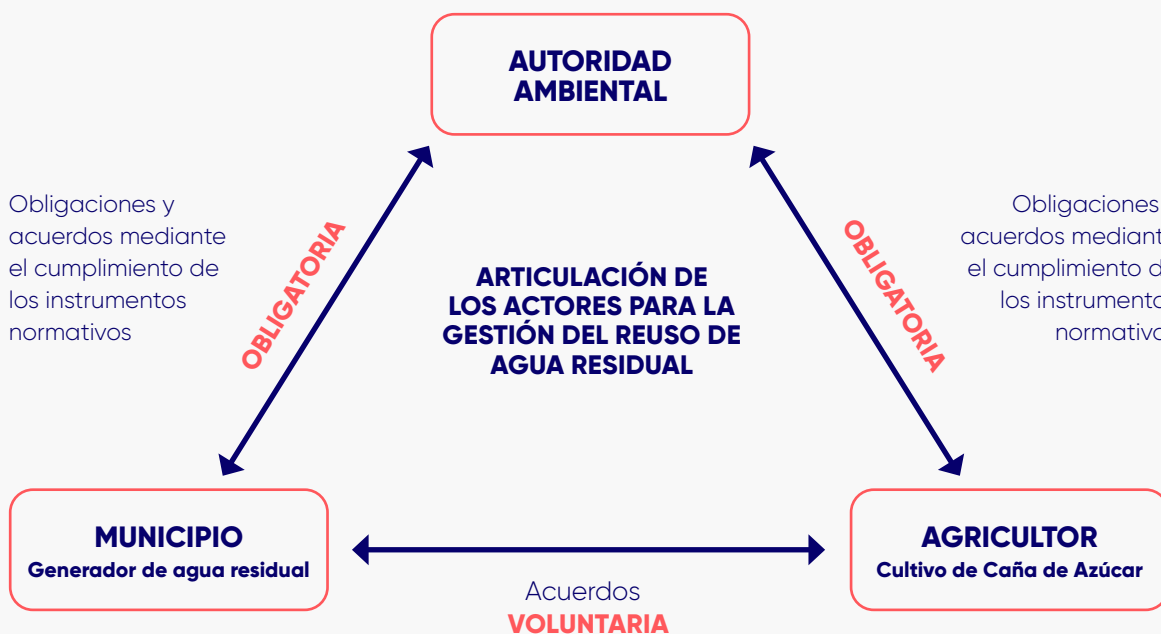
AUTORIDAD AMBIENTAL

Obligaciones y acuerdos mediante el cumplimiento de los instrumentos normativos

OBLIGATORIA

ARTICULACIÓN DE LOS ACTORES PARA LA GESTIÓN DEL REUSO DE AGUA RESIDUAL

OBLIGATORIA

Obligaciones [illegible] acuerdos mediant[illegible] el cumplimiento d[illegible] los instrument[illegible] normativ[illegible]

MUNICIPIO
Generador de agua residual

Acuerdos
VOLUNTARIA

AGRICULTOR
Cultivo de Caña de Azúcar